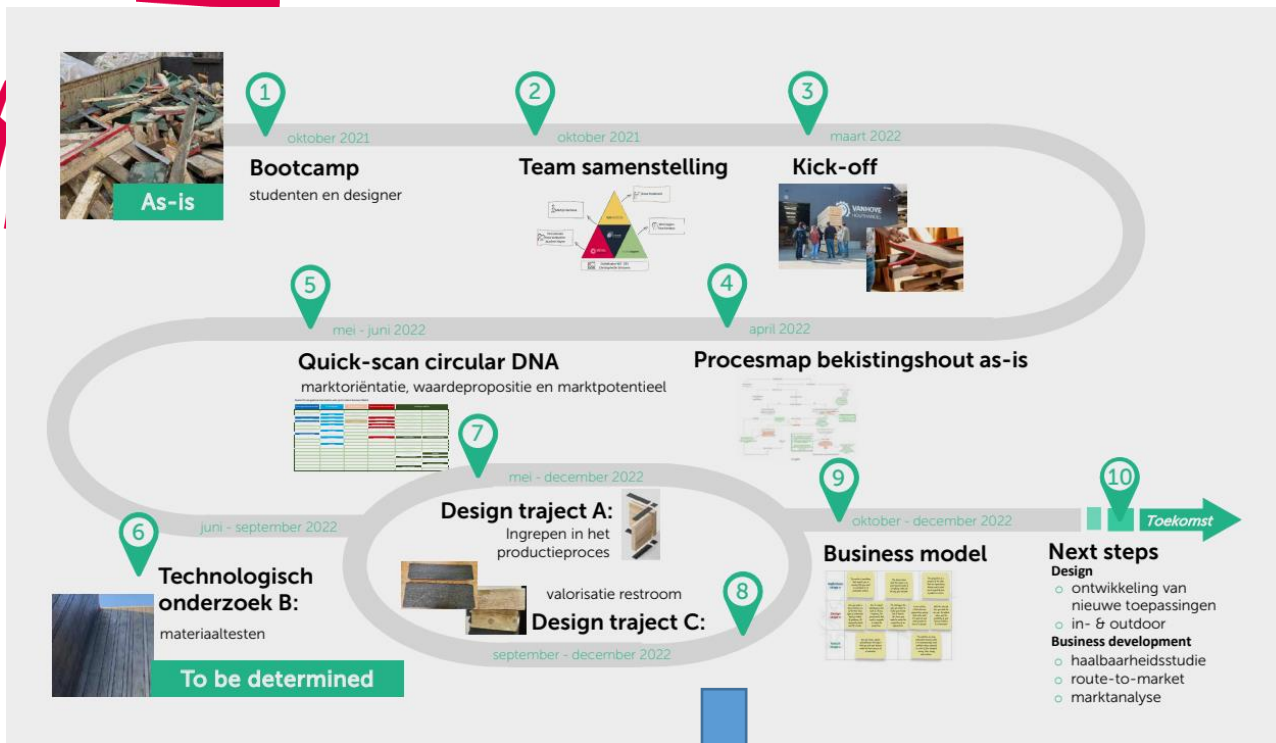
As-is

1
oktober 2021
Bootcamp
studenten en designer

2
oktober 2021
Team samenstelling

3
maart 2022
Kick-off

VANHOVE

4
april 2022
Procesmap bekistingshout as-is

5
mei - juni 2022
Quick-scan circular DNA
marktoriëntatie, waardepropositie en marktpotentieel

7
mei - december 2022
Design traject A:
Ingrepen in het productieproces

valorisatie restroom
Design traject C:
8
september - december 2022

6
juni - september 2022
Technologisch onderzoek B:
materiaaltesten
To be determined

9
oktober - december 2022
Business model

10
Toekomst
Next steps
Design
○ ontwikkeling van nieuwe toepassingen
○ in- & outdoor
Business development
○ haalbaarheidsstudie
○ route-to-market
○ marktanalyse